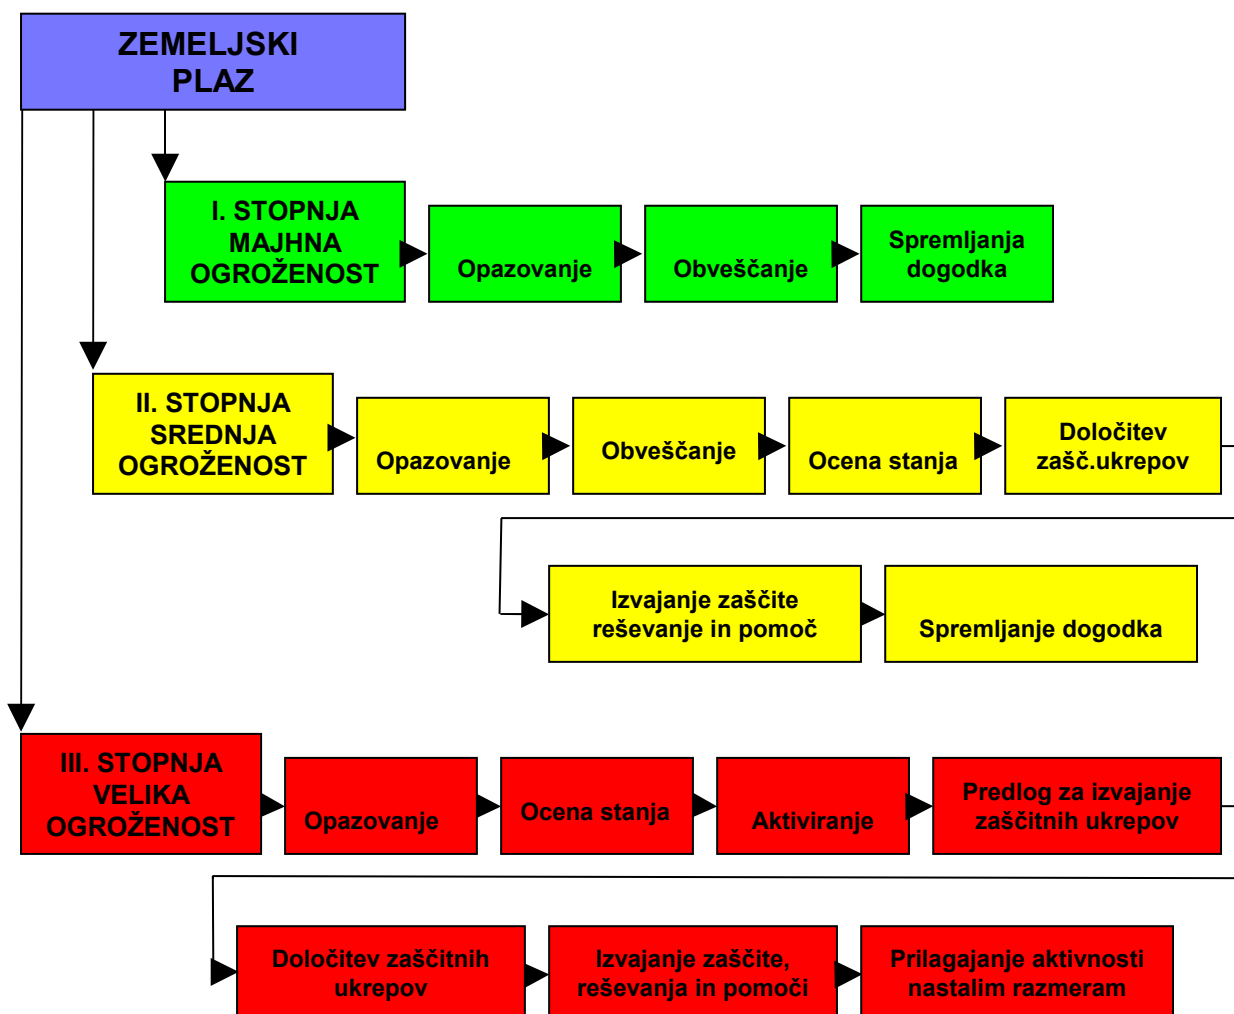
ZEMELJSKI PLAZ

I. STOPNJA MAJHNA OGROŽENOST

Opazovanje

Obveščanje

Spremljanja dogodka

II. STOPNJA SREDNJA OGROŽENOST

Opazovanje

Obveščanje

Ocena stanja

Določitev zašč.ukrepov

Izvajanje zaščite reševanje in pomoč

Spremljanje dogodka

III. STOPNJA VELIKA OGROŽENOST

Opazovanje

Ocena stanja

Aktiviranje

Predlog za izvajanje zaščitnih ukrepov

Določitev zaščitnih ukrepov

Izvajanje zaščite, reševanja in pomoči

Prilagajanje aktivnosti nastalim razmeram